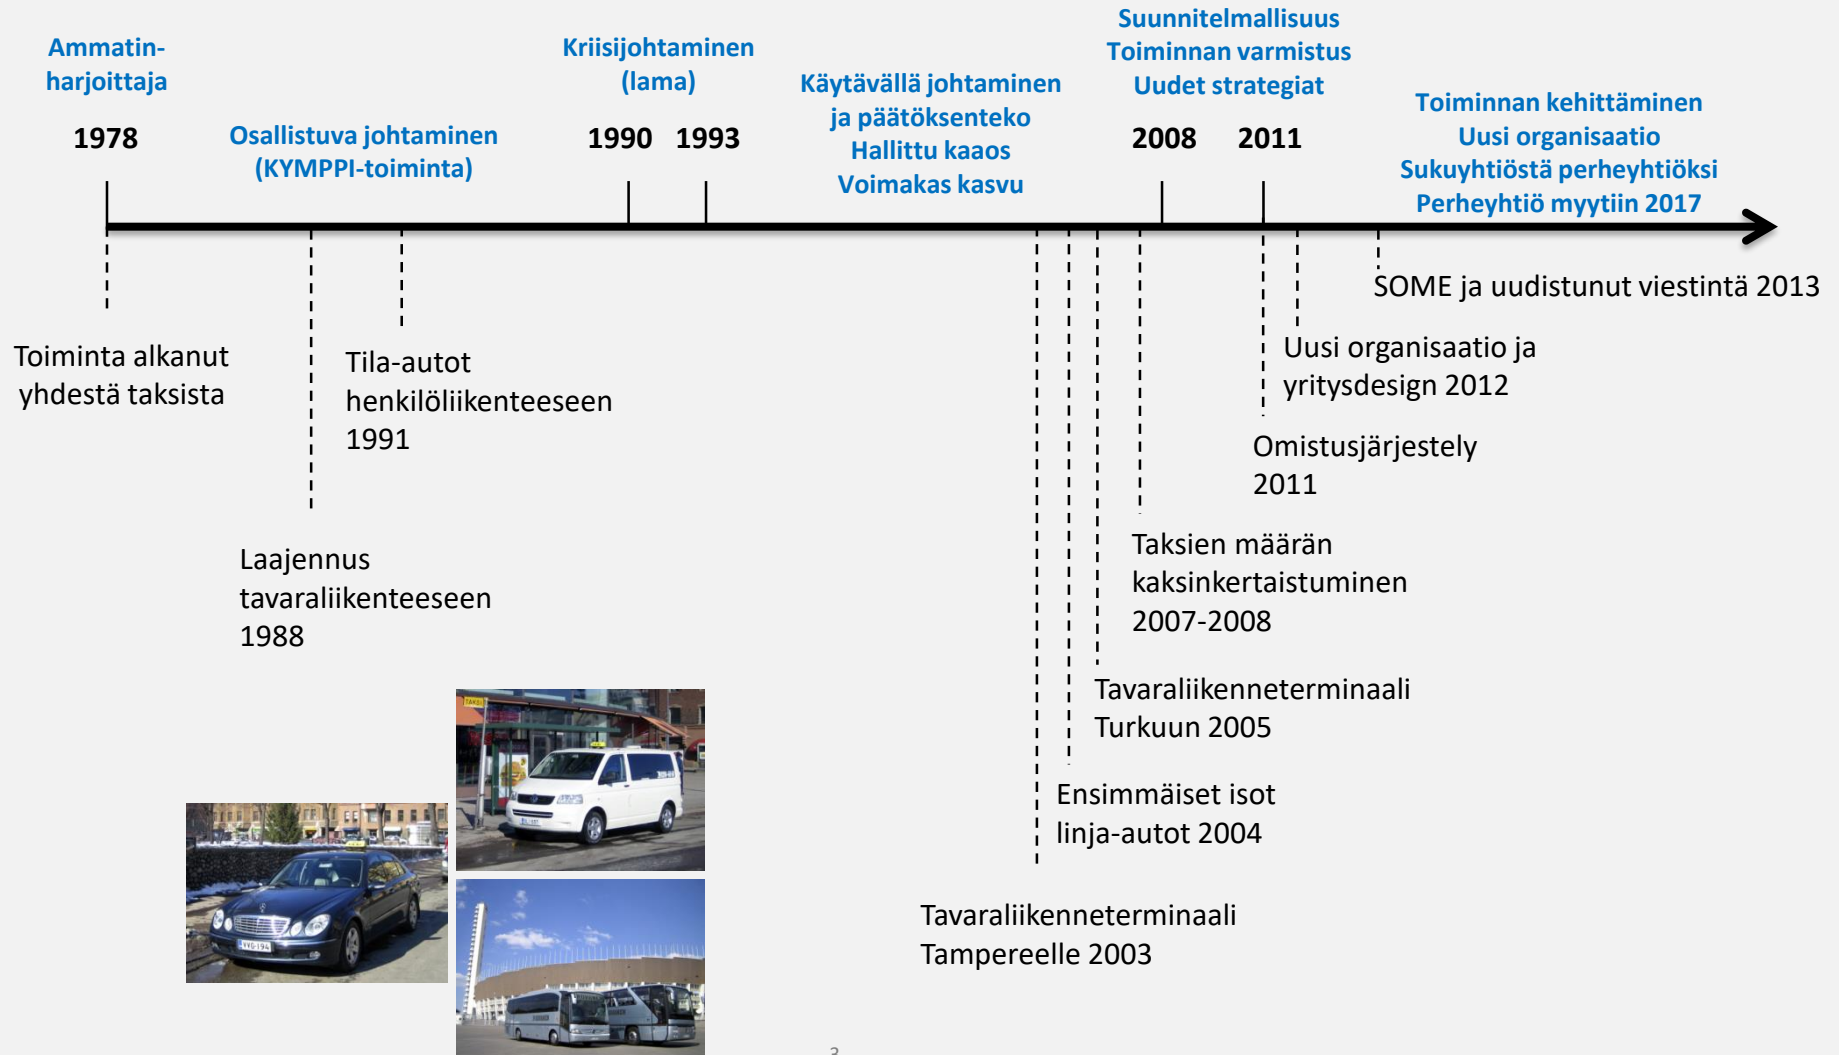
Ammatin-harjoittaja

1978

Osallistuva johtaminen (KYMPPI-toiminta)

Kriisijohtaminen (lama)

1990 1993

Käytävällä johtaminen ja päätöksenteko Hallittu kaaos Voimakas kasvu

Suunnitelmallisuus Toiminnan varmistus Uudet strategiat

2008 2011

Toiminnan kehittäminen Uusi organisaatio Sukuyhtiöstä perheyhtiöksi Perheyhtiö myytiin 2017

SOME ja uudistunut viestintä 2013

Toiminta alkanut yhdestä taksista

Tila-autot henkilöliikenteeseen 1991

Uusi organisaatio ja yritysdesign 2012

Omistusjärjestely 2011

Laajennus tavaraliikenteeseen 1988

Taksien määrän kaksinkertaistuminen 2007-2008

Tavaraliikenneterminaali Turkuun 2005

Ensimmäiset isot linja-autot 2004

Tavaraliikenneterminaali Tampereelle 2003

3